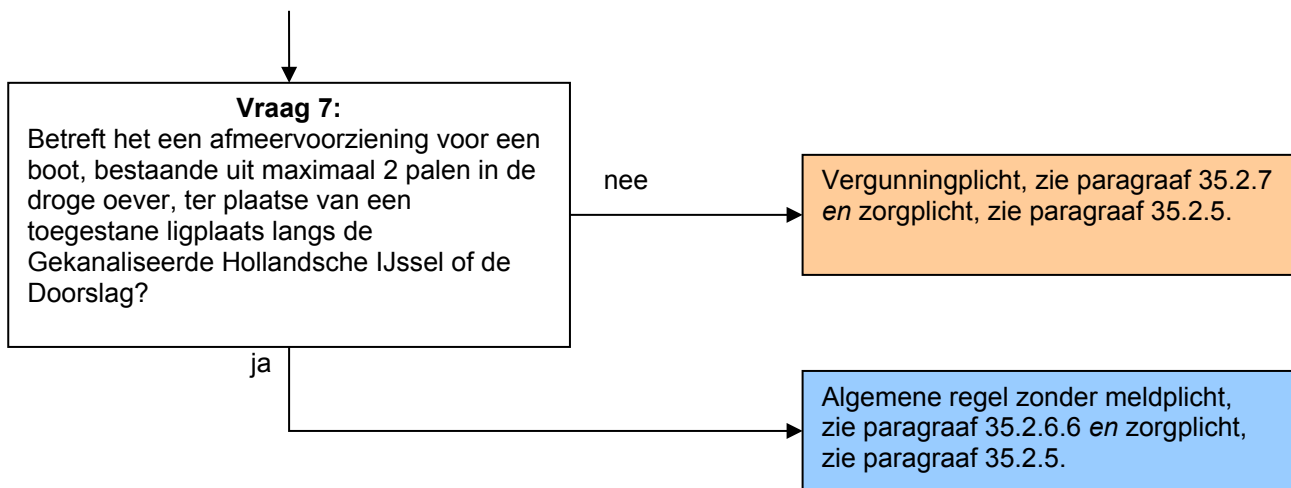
**Vraag 7:**
Betreft het een afmeervoorziening voor een boot, bestaande uit maximaal 2 palen in de droge oever, ter plaatse van een toegestane ligplaats langs de Gekanaliseerde Hollandsche IJssel of de Doorslag?

nee

Vergunningplicht, zie paragraaf 35.2.7 *en* zorgplicht, zie paragraaf 35.2.5.

ja

Algemene regel zonder meldplicht, zie paragraaf 35.2.6.6 *en* zorgplicht, zie paragraaf 35.2.5.